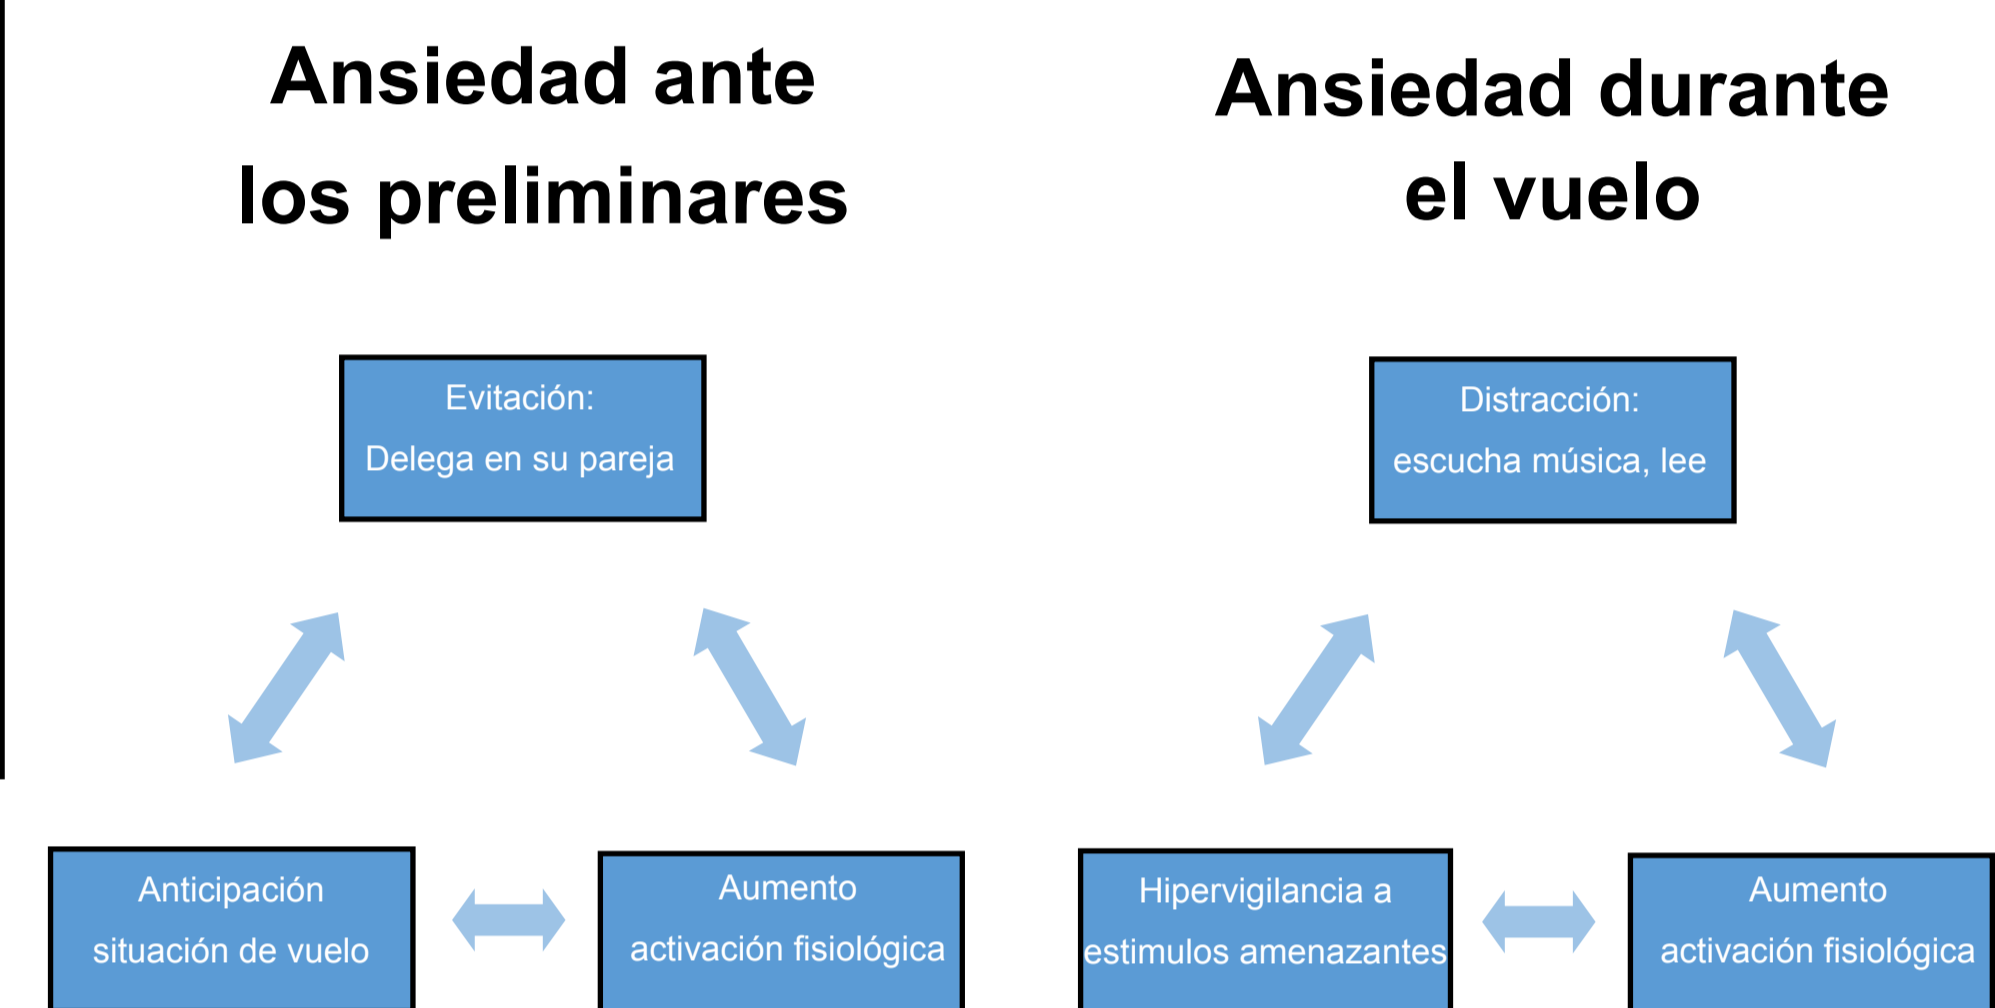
Ansiedad ante los preliminares

Evitación:
Delega en su pareja

Anticipación situación de vuelo

Aumento activación fisiológica

Ansiedad durante el vuelo

Distracción:
escucha música, lee

Hipervigilancia a estimulos amenazantes

Aumento activación fisiológica